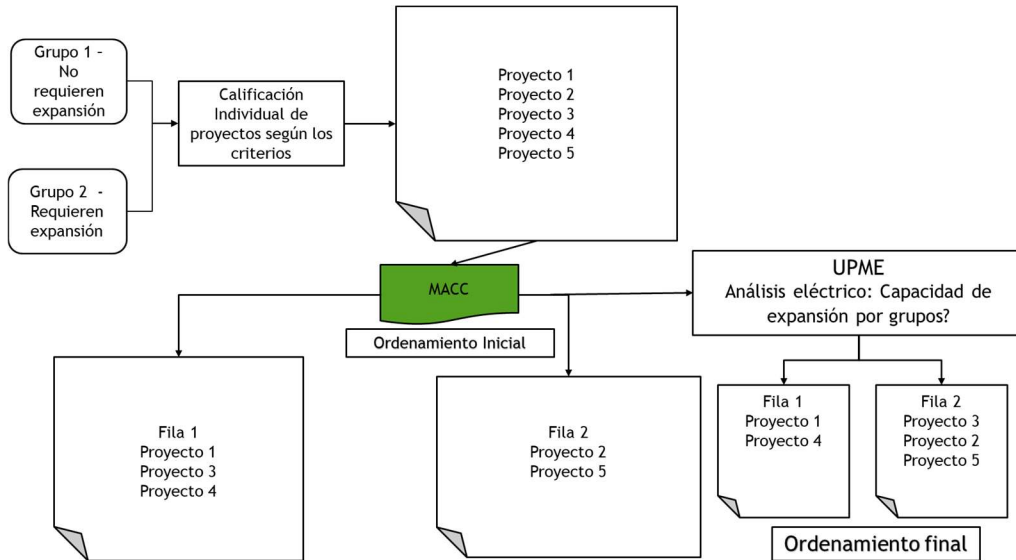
Grupo 1 – No requieren expansión

Grupo 2 - Requieren expansión

Calificación Individual de proyectos según los criterios

Proyecto 1
Proyecto 2
Proyecto 3
Proyecto 4
Proyecto 5

MACC

Ordenamiento Inicial

UPME
Análisis eléctrico: Capacidad de expansión por grupos?

Fila 1
Proyecto 1
Proyecto 3
Proyecto 4

Fila 2
Proyecto 2
Proyecto 5

Fila 1
Proyecto 1
Proyecto 4

Fila 2
Proyecto 3
Proyecto 2
Proyecto 5

Ordenamiento final